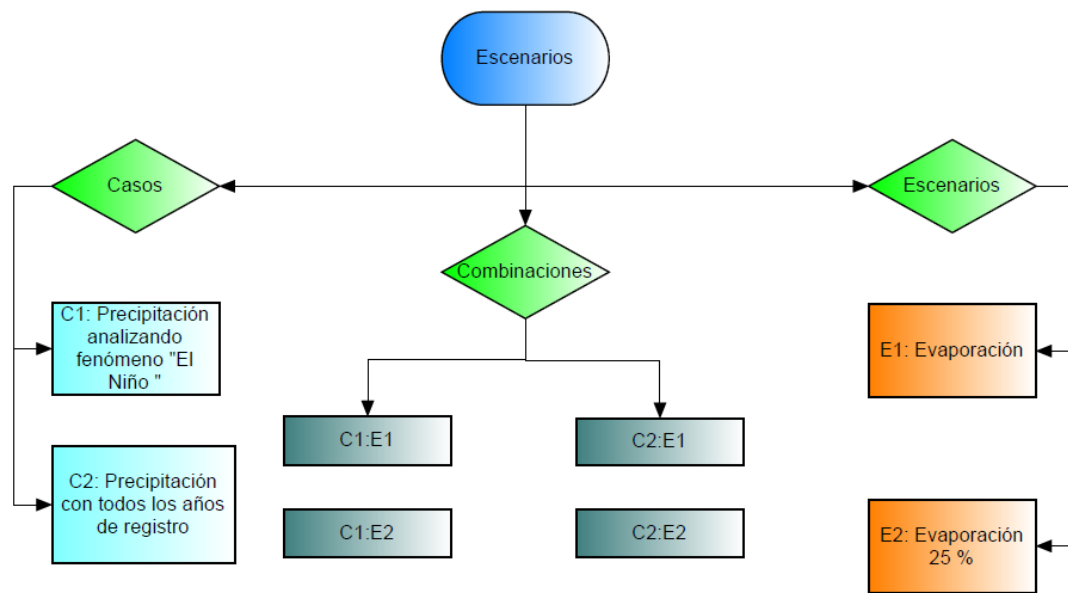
Escenarios

Casos

Escenarios

Combinaciones

C1: Precipitación analizando fenómeno "El Niño "

E1: Evaporación

C1:E1

C2:E1

C2: Precipitación con todos los años de registro

C1:E2

C2:E2

E2: Evaporación 25 %